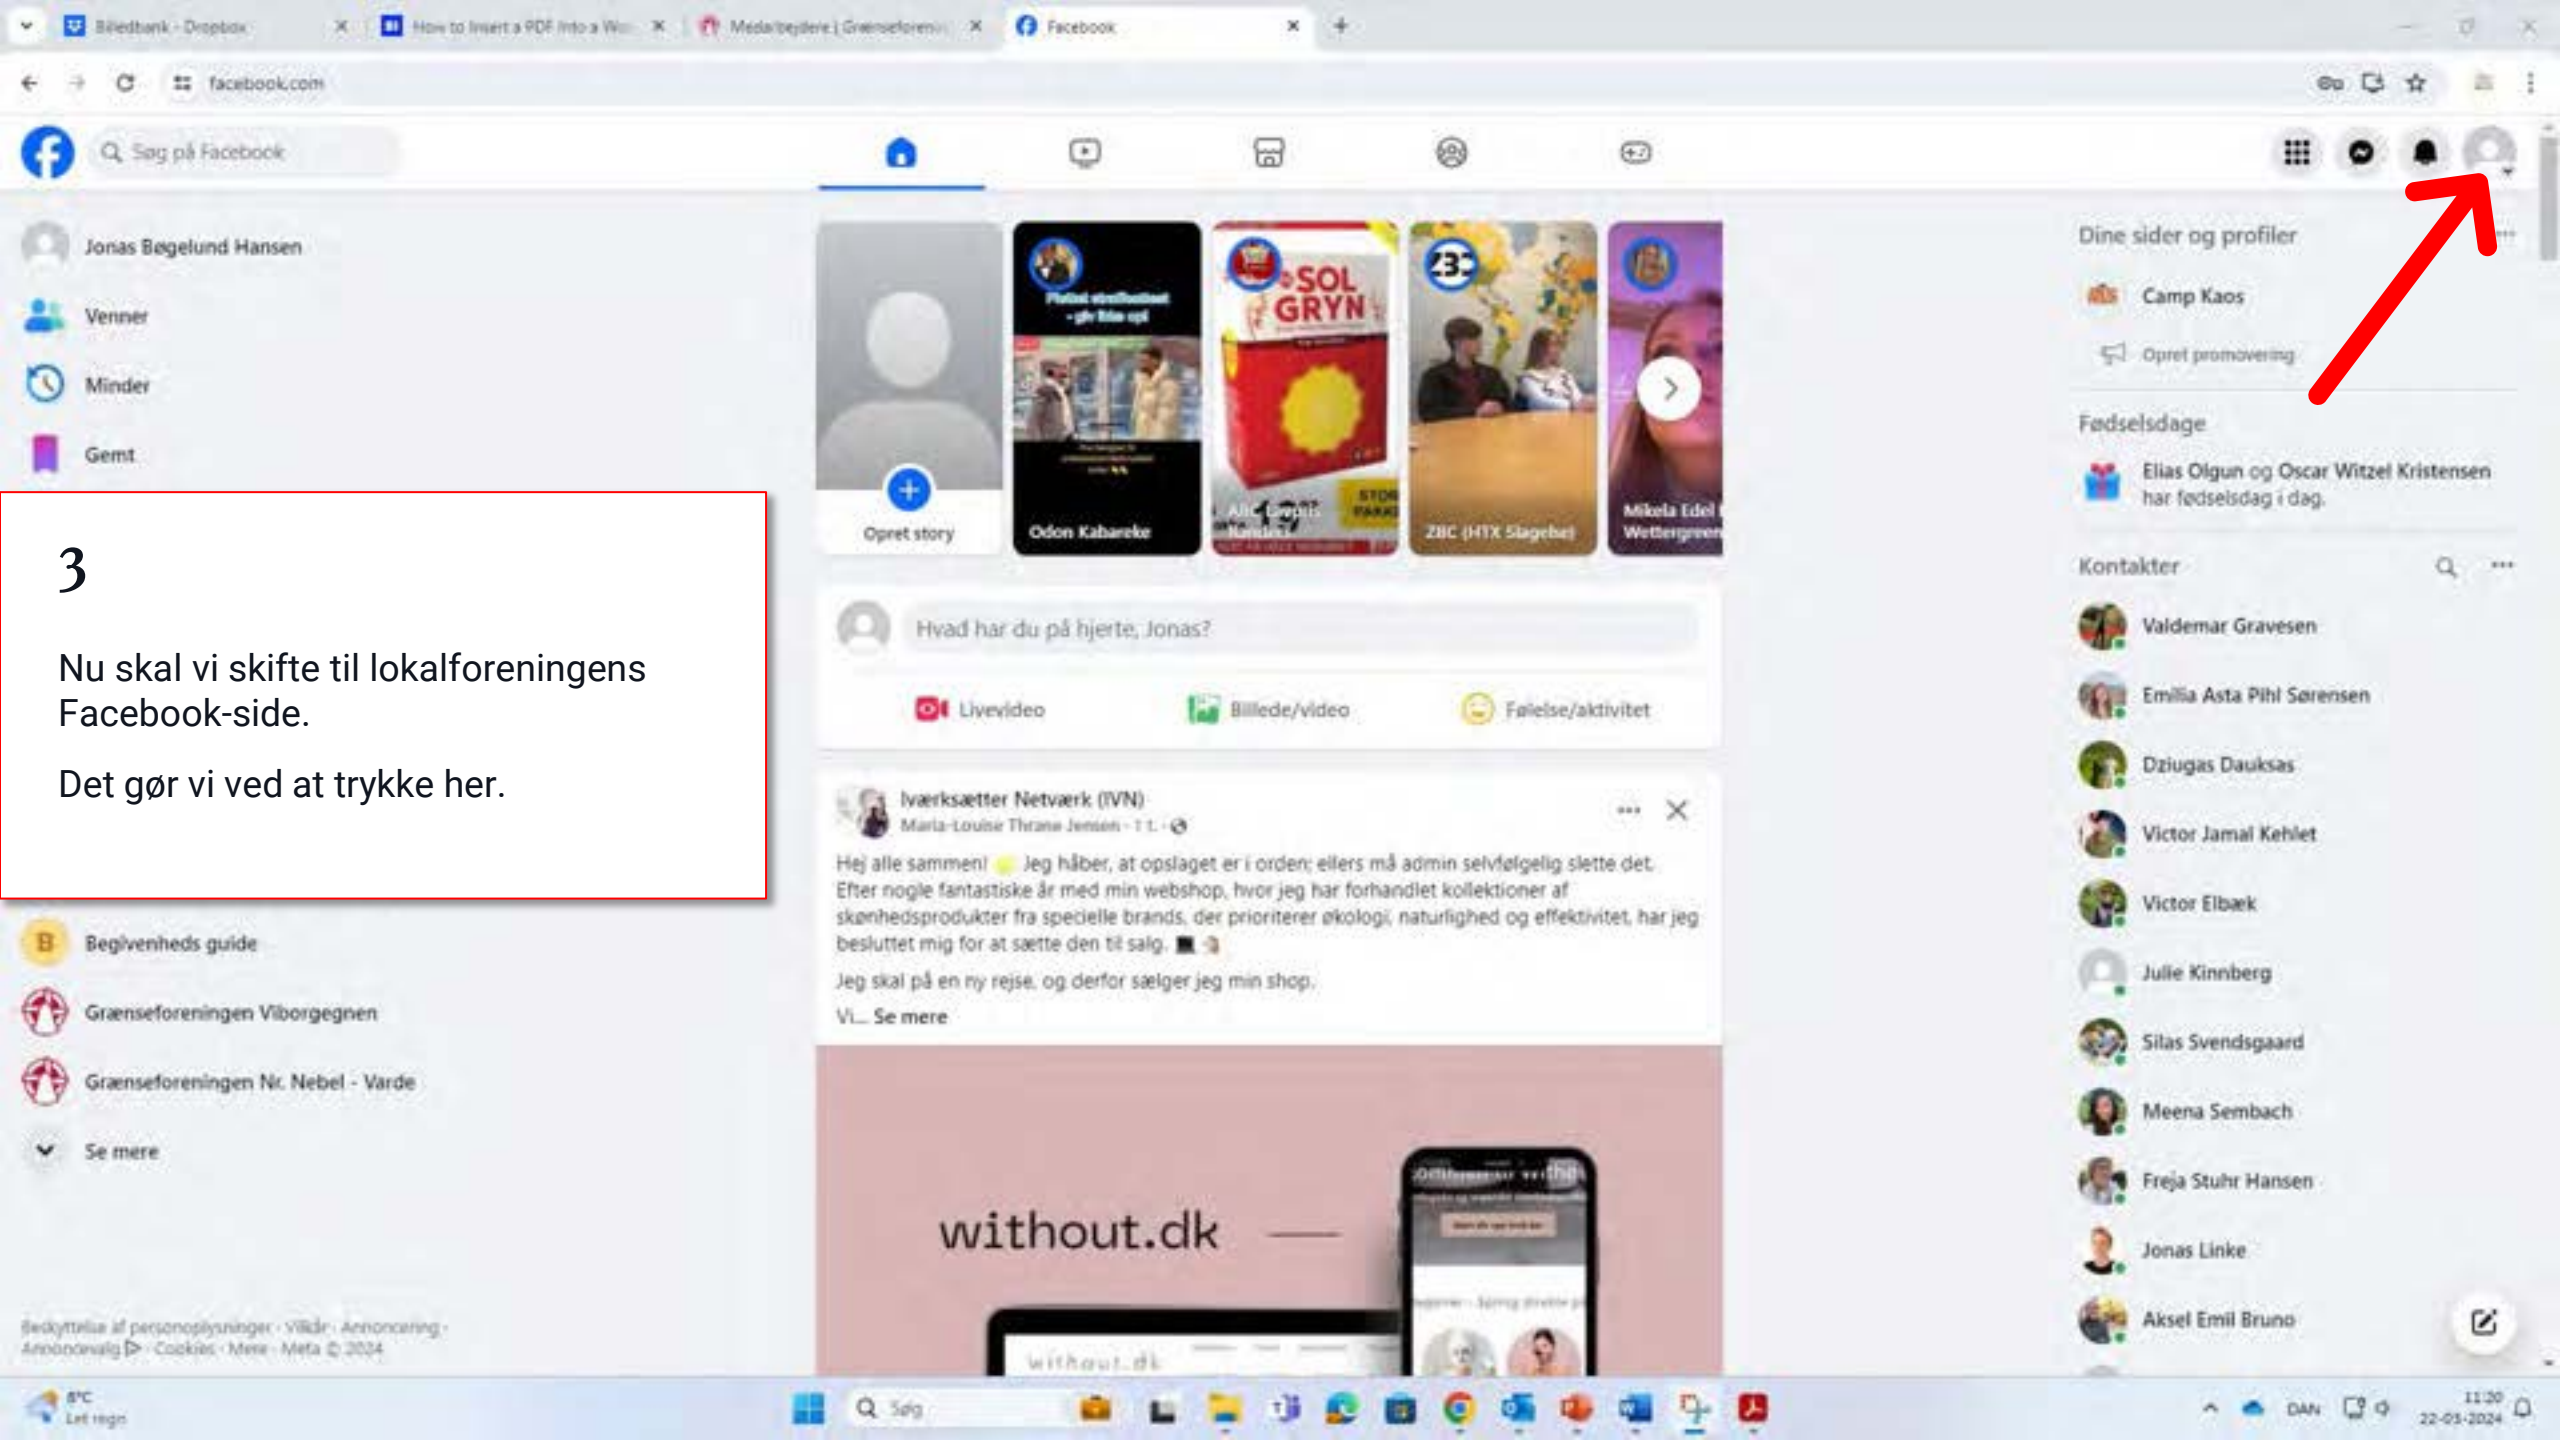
Billedbank - Dropbox | How to Insert a PDF Into a Wo | Medarbejdere | Grænseforen | Facebook

facebook.com

Søg på Facebook

Jonas Bøgelund Hansen
Venner
Minder
Gemt

3

Nu skal vi skifte til lokalforeningens Facebook-side.

Det gør vi ved at trykke her.

Begivenheds guide
Grænseforeningen Viborgegnen
Grænseforeningen Nr. Nebel - Varde
Se mere

Beskyttelse af personoplysninger · Vilkår · Annoncering · Annoncevalg · Cookies · Mere · Meta © 2024

Opret story
Odon Kabareke
SOL GRYN
ZBC (HTX Slagelse)
Mikela Edel Wettergreen

Hvad har du på hjerte, Jonas?
Livevideo
Billede/video
Følelse/aktivitet

Iværksætter Netværk (IVN)
Maria-Louise Thrane Jensen · 1 t.
Hej alle sammen! Jeg håber, at opslaget er i orden; ellers må admin selvfølgelig slette det. Efter nogle fantastiske år med min webshop, hvor jeg har forhandlet kollektioner af skønhedsprodukter fra specielle brands, der prioriterer økologi, naturlighed og effektivitet, har jeg besluttet mig for at sætte den til salg.
Jeg skal på en ny rejse, og derfor sælger jeg min shop.
Vi... Se mere

without.dk

Dine sider og profiler
Camp Kaos
Opret promovering
Fødselsdage
Elias Olgun og Oscar Witzel Kristensen har fødselsdag i dag.
Kontakter
Valdemar Gravesen
Emilia Asta Pihl Sørensen
Dziugas Dauksas
Victor Jamal Kehlet
Victor Elbæk
Julie Kinnberg
Silas Svendsgaard
Meena Sembach
Freja Stuhr Hansen
Jonas Linke
Aksel Emil Bruno

8°C Let regn
Søg
DAN
11:20
22-03-2024